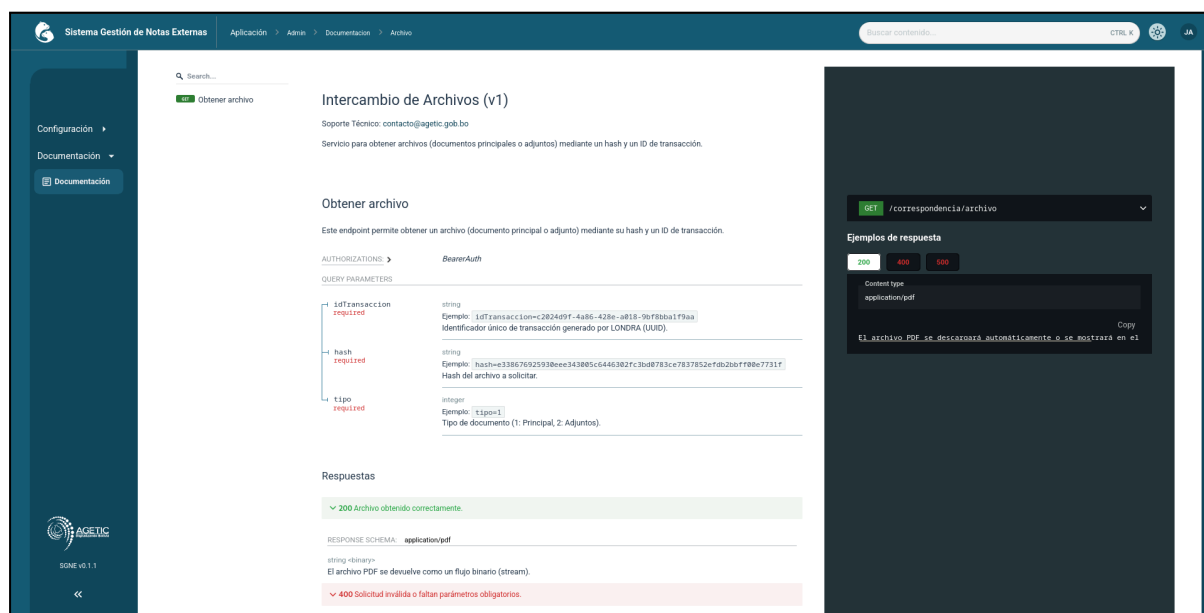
Sistema Gestión de Notas Externas
Aplicación > Admin > Documentacion > Archivo
Buscar contenido... CTRL K
JA

Configuración ▸
Documentación ▾
Documentación

AGETIC
SGNE v0.1.1
«

Search...
GET Obtener archivo

Intercambio de Archivos (v1)

Soporte Técnico: contacto@agetic.gob.bo

Servicio para obtener archivos (documentos principales o adjuntos) mediante un hash y un ID de transacción.

Obtener archivo

Este endpoint permite obtener un archivo (documento principal o adjunto) mediante su hash y un ID de transacción.

AUTHORIZATIONS: BearerAuth

QUERY PARAMETERS

idTransaccion
required
string
Ejemplo: idTransaccion=c2024d9f-4a86-428e-a018-9bf8bba1f9aa
Identificador único de transacción generado por LONDRA (UUID).

hash
required
string
Ejemplo: hash=e338676925930eee343005c6446302fc3bd0783ce7837852efdb2bbff00e7731f
Hash del archivo a solicitar.

tipo
required
integer
Ejemplo: tipo=1
Tipo de documento (1: Principal, 2: Adjuntos).

Respuestas

200 Archivo obtenido correctamente.

RESPONSE SCHEMA: application/pdf

string <binary>
El archivo PDF se devuelve como un flujo binario (stream).

400 Solicitud inválida o faltan parámetros obligatorios.

GET /correspondencia/archivo

Ejemplos de respuesta

200 400 500

Content type
application/pdf

Copy
El archivo PDF se descargará automáticamente o se mostrará en el